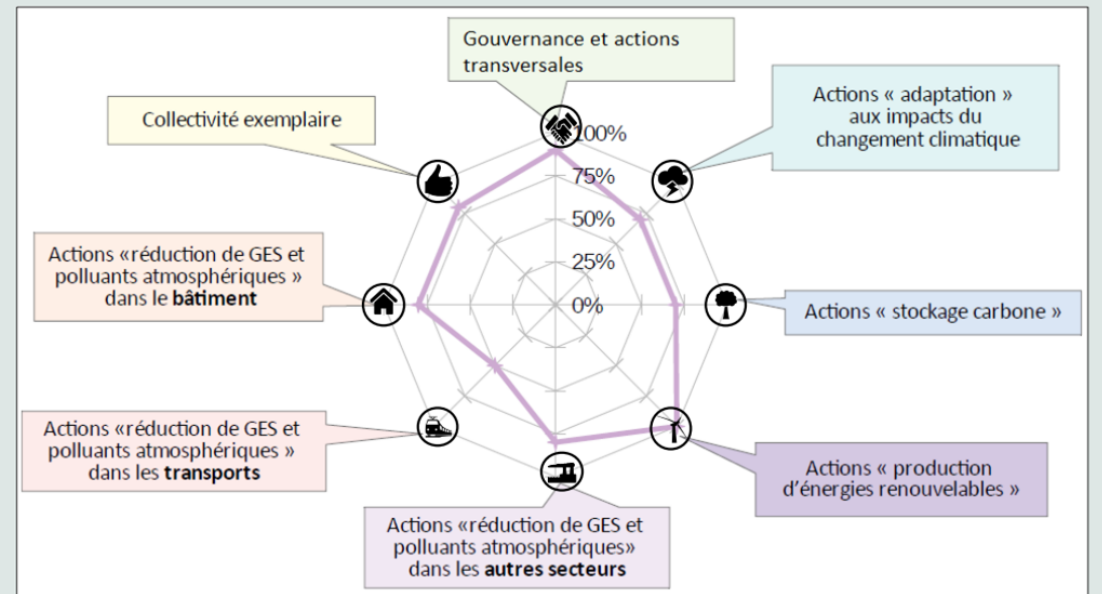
Gouvernance et actions transversales

Collectivité exemplaire

Actions « adaptation » aux impacts du changement climatique

100%
75%
50%
25%
0%

Actions «réduction de GES et polluants atmosphériques » dans le **bâtiment**

Actions « stockage carbone »

Actions «réduction de GES et polluants atmosphériques » dans les **transports**

Actions « production d'énergies renouvelables »

Actions «réduction de GES et polluants atmosphériques» dans les **autres secteurs**